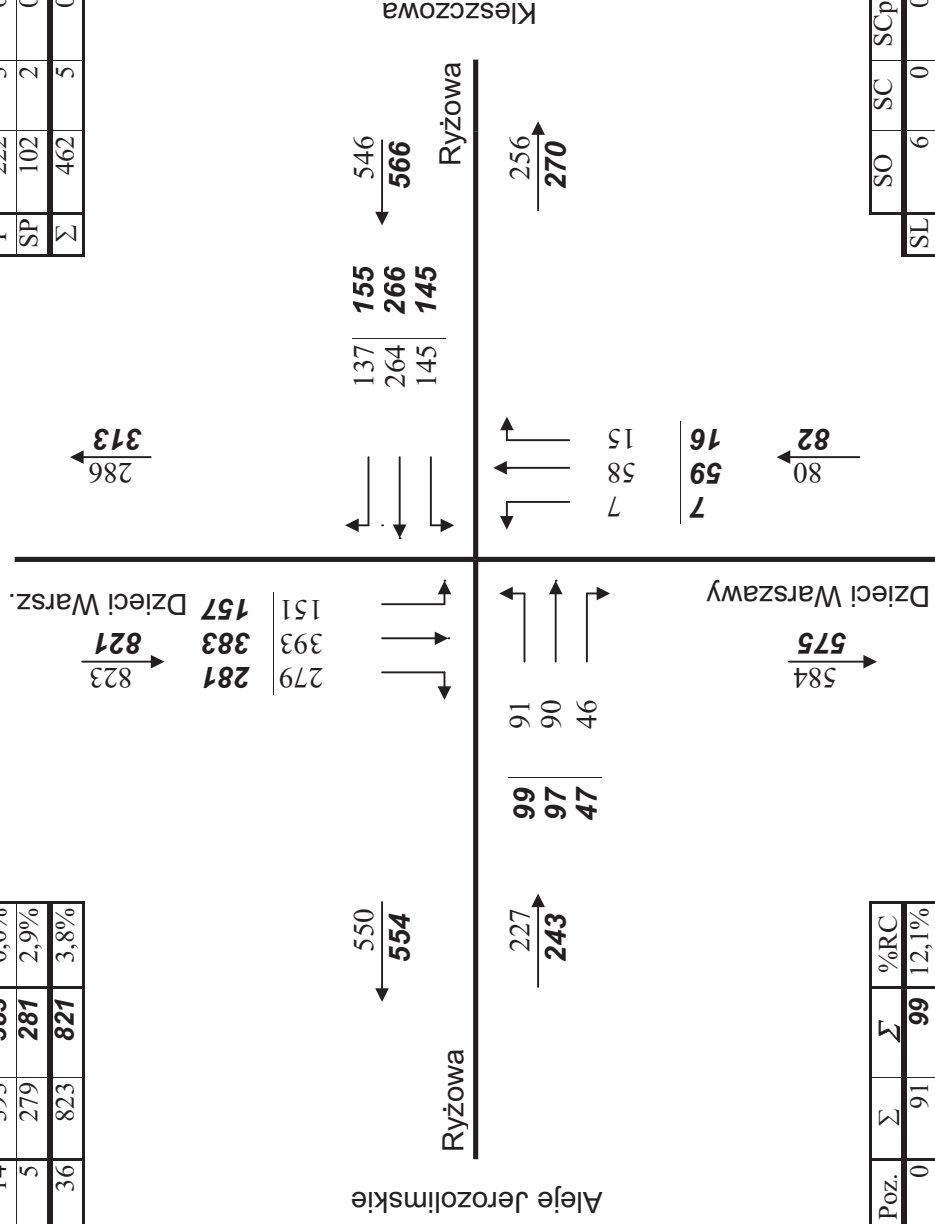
Kleszczowa

Ryżowa

546
566

256
270

137 155
264 266
145 145

286
313

15 16
58 59
7 7

80
82

Dzieci Warsz.

823
821

151 157
393 383
279 281

Dzieci Warszawy

584
575

91 99
90 97
46 47

550
554

227
243

Ryżowa

Aleje Jerozolimskie

| SP | 102 | 2 |
|---|---|---|
| Σ | 462 | 5 |

| SL | SO | SC | SCp |
|---|---|---|---|
| | 6 | 0 | |

| 5 | 279 | 281 | 2,9% |
|---|---|---|---|
| 36 | 823 | 821 | 3,8% |

| Poz. | Σ | Σ | %RC |
|---|---|---|---|
| 0 | 91 | 99 | 12,1% |